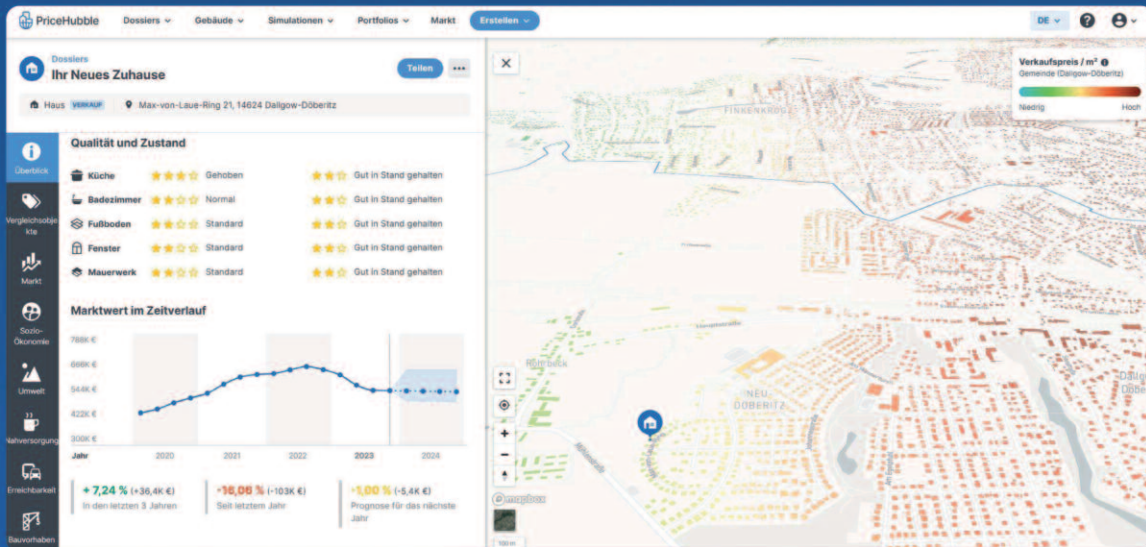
PriceHubble Dossiers Gebäude Simulationen Portfolios Markt Erstellen DE

Dossiers
Ihr Neues Zuhause
Teilen

Haus VERKAUF Max-von-Laue-Ring 21, 14624 Dallgow-Döberitz

Überblick
Vergleichsobjekte
Markt
Sozio-Ökonomie
Umwelt
Nahversorgung
Erreichbarkeit
Bauvorhaben

Qualität und Zustand

| | | | |
|---|---|---|---|
| Küche | Gehoben | | Gut in Stand gehalten |
| Badezimmer | Normal | | Gut in Stand gehalten |
| Fußboden | Standard | | Gut in Stand gehalten |
| Fenster | Standard | | Gut in Stand gehalten |
| Mauerwerk | Standard | | Gut in Stand gehalten |

Marktwert im Zeitverlauf

788K €
666K €
544K €
422K €
300K €
Jahr 2020 2021 2022 2023 2024

+ 7,24 % (+36,4K €)
In den letzten 3 Jahren

-16,06 % (-103K €)
Seit letztem Jahr

-1,00 % (-5,4K €)
Prognose für das nächste Jahr

Verkaufspreis / m²
Gemeinde (Dallgow-Döberitz)
Niedrig Hoch

FINKENKRUG
Rohrbeck
NEU DÖBERITZ
mapbox
100 m